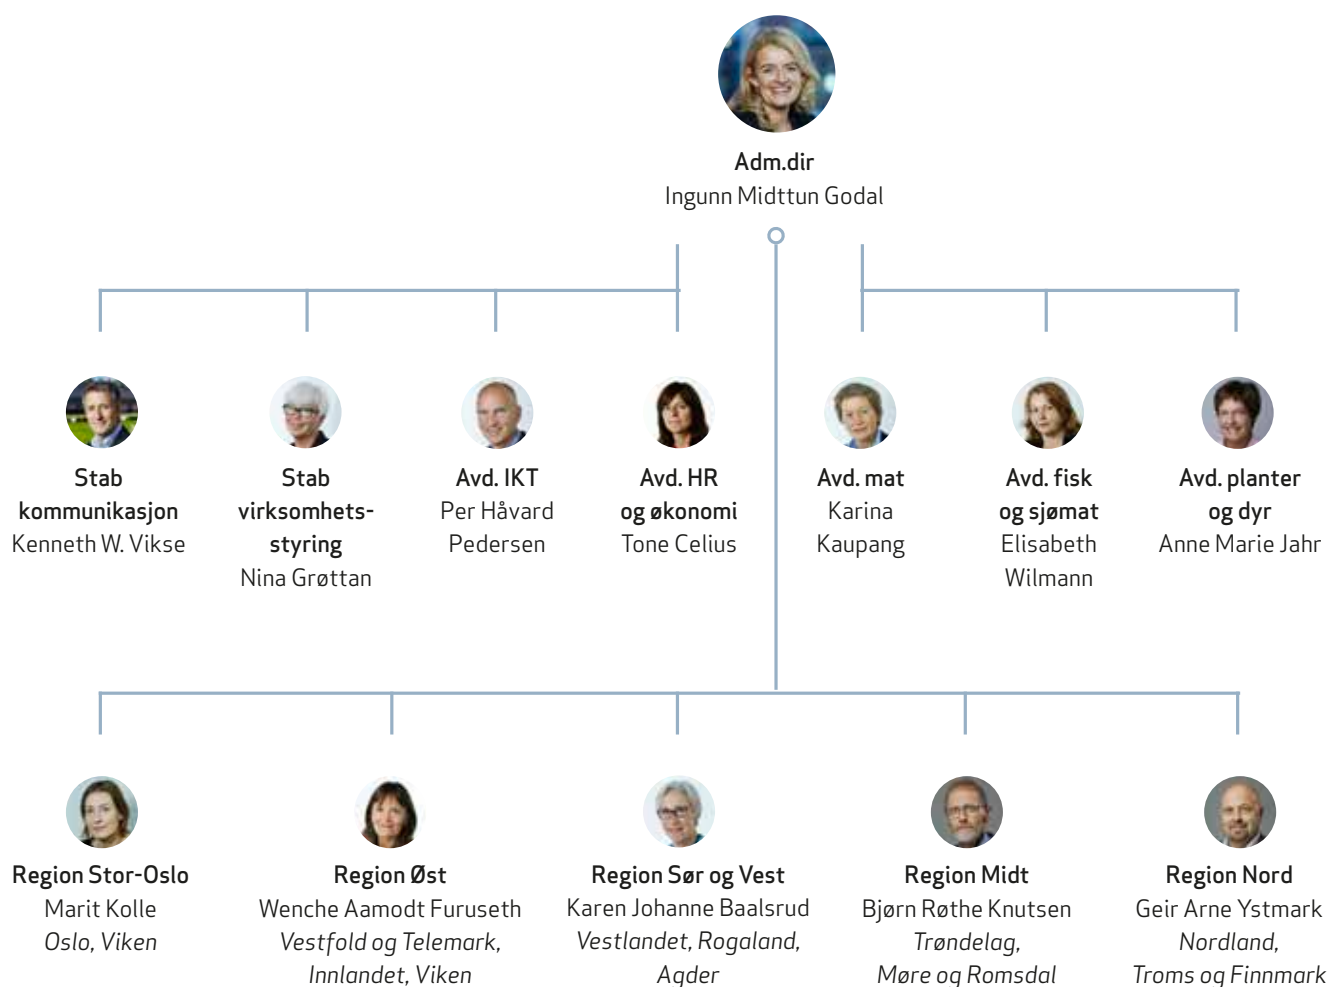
Adm.dir
Ingunn Midttun Godal

Stab kommunikasjon
Kenneth W. Vikse

Stab virksomhetsstyring
Nina Grøttan

Avd. IKT
Per Håvard Pedersen

Avd. HR og økonomi
Tone Celius

Avd. mat
Karina Kaupang

Avd. fisk og sjømat
Elisabeth Wilmann

Avd. planter og dyr
Anne Marie Jahr

Region Stor-Oslo
Marit Kolle
*Oslo, Viken*

Region Øst
Wenche Aamodt Furuseth
*Vestfold og Telemark, Innlandet, Viken*

Region Sør og Vest
Karen Johanne Baalsrud
*Vestlandet, Rogaland, Agder*

Region Midt
Bjørn Røthe Knutsen
*Trøndelag, Møre og Romsdal*

Region Nord
Geir Arne Ystmark
*Nordland, Troms og Finnmark*